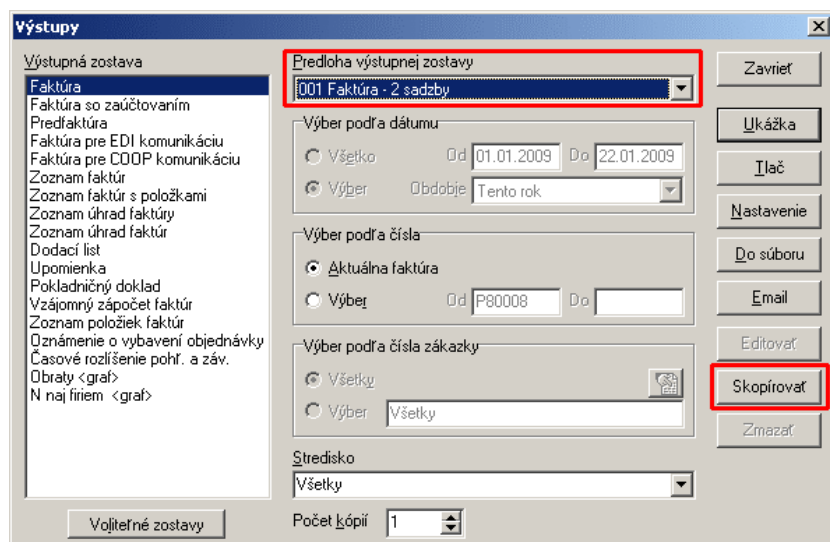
Výstupy

Výstupná zostava
Faktúra
Faktúra so zaúčtovaním
Predfaktúra
Faktúra pre EDI komunikáciu
Faktúra pre COOP komunikáciu
Zoznam faktúr
Zoznam faktúr s položkami
Zoznam úhrad faktúry
Zoznam úhrad faktúr
Dodací list
Upomienka
Pokladničný doklad
Vzájomný zápočet faktúr
Zoznam položiek faktúr
Oznámenie o vybavení objednávky
Časové rozlíšenie pohľ. a záv.
Obraty <graf>
N naj firiem <graf>

Voliteľné zostavy

Predloha výstupnej zostavy
001 Faktúra - 2 sadzby

Výber podľa dátumu
Všetko
Od 01.01.2009
Do 22.01.2009
Výber
Obdobie Tento rok

Výber podľa čísla
Aktuálna faktúra
Výber
Od P80008
Do

Výber podľa čísla zákazky
Všetky
Výber
Všetky

Stredisko
Všetky

Počet kópií 1

Zavrieť
Ukážka
Tlač
Nastavenie
Do súboru
Email
Editovať
Skopírovať
Zmazať